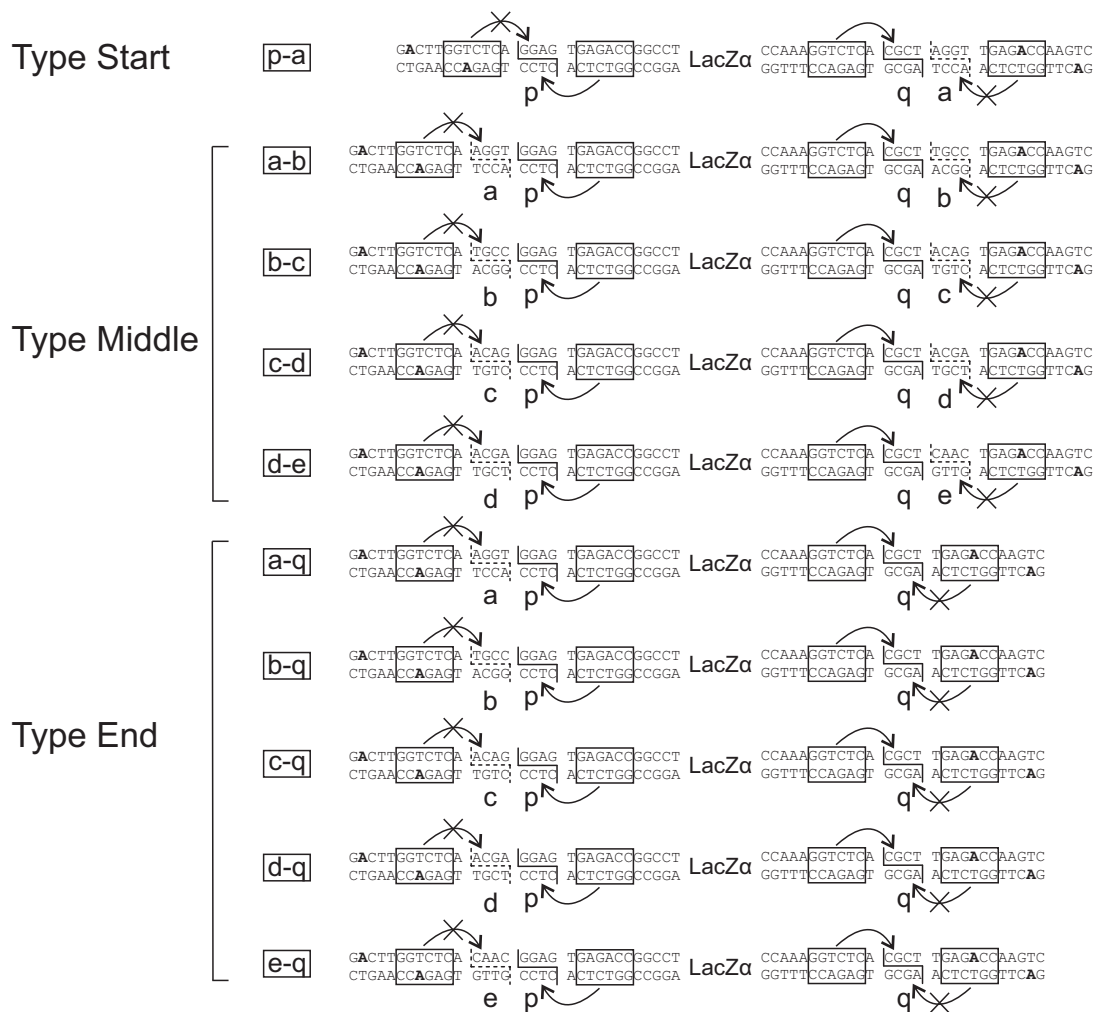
Type Start

p-a
GACTTGGTCTCA GGAG TGAGACCGGCCT LacZα CCAAAGGTCTCA CGCT AGGT TGAGACCAAGTC
CTGAACCAGAGT CCTC ACTCTGGCCGGA GGTTTCCAGAGT GCGA TCCA ACTCTGGTTCAG
p q a

Type Middle

a-b
GACTTGGTCTCA AGGT GGAG TGAGACCGGCCT LacZα CCAAAGGTCTCA CGCT TGCC TGAGACCAAGTC
CTGAACCAGAGT TCCA CCTC ACTCTGGCCGGA GGTTTCCAGAGT GCGA ACGG ACTCTGGTTCAG
a p q b

b-c
GACTTGGTCTCA TGCC GGAG TGAGACCGGCCT LacZα CCAAAGGTCTCA CGCT ACAG TGAGACCAAGTC
CTGAACCAGAGT ACGG CCTC ACTCTGGCCGGA GGTTTCCAGAGT GCGA TGTC ACTCTGGTTCAG
b p q c

c-d
GACTTGGTCTCA ACAG GGAG TGAGACCGGCCT LacZα CCAAAGGTCTCA CGCT ACGA TGAGACCAAGTC
CTGAACCAGAGT TGTC CCTC ACTCTGGCCGGA GGTTTCCAGAGT GCGA TGCT ACTCTGGTTCAG
c p q d

d-e
GACTTGGTCTCA ACGA GGAG TGAGACCGGCCT LacZα CCAAAGGTCTCA CGCT CAAC TGAGACCAAGTC
CTGAACCAGAGT TGCT CCTC ACTCTGGCCGGA GGTTTCCAGAGT GCGA GTTG ACTCTGGTTCAG
d p q e

Type End

a-q
GACTTGGTCTCA AGGT GGAG TGAGACCGGCCT LacZα CCAAAGGTCTCA CGCT TGAGACCAAGTC
CTGAACCAGAGT TCCA CCTC ACTCTGGCCGGA GGTTTCCAGAGT GCGA ACTCTGGTTCAG
a p q

b-q
GACTTGGTCTCA TGCC GGAG TGAGACCGGCCT LacZα CCAAAGGTCTCA CGCT TGAGACCAAGTC
CTGAACCAGAGT ACGG CCTC ACTCTGGCCGGA GGTTTCCAGAGT GCGA ACTCTGGTTCAG
b p q

c-q
GACTTGGTCTCA ACAG GGAG TGAGACCGGCCT LacZα CCAAAGGTCTCA CGCT TGAGACCAAGTC
CTGAACCAGAGT TGTC CCTC ACTCTGGCCGGA GGTTTCCAGAGT GCGA ACTCTGGTTCAG
c p q

d-q
GACTTGGTCTCA ACGA GGAG TGAGACCGGCCT LacZα CCAAAGGTCTCA CGCT TGAGACCAAGTC
CTGAACCAGAGT TGCT CCTC ACTCTGGCCGGA GGTTTCCAGAGT GCGA ACTCTGGTTCAG
d p q

e-q
GACTTGGTCTCA CAAC GGAG TGAGACCGGCCT LacZα CCAAAGGTCTCA CGCT TGAGACCAAGTC
CTGAACCAGAGT GTTG CCTC ACTCTGGCCGGA GGTTTCCAGAGT GCGA ACTCTGGTTCAG
e p q